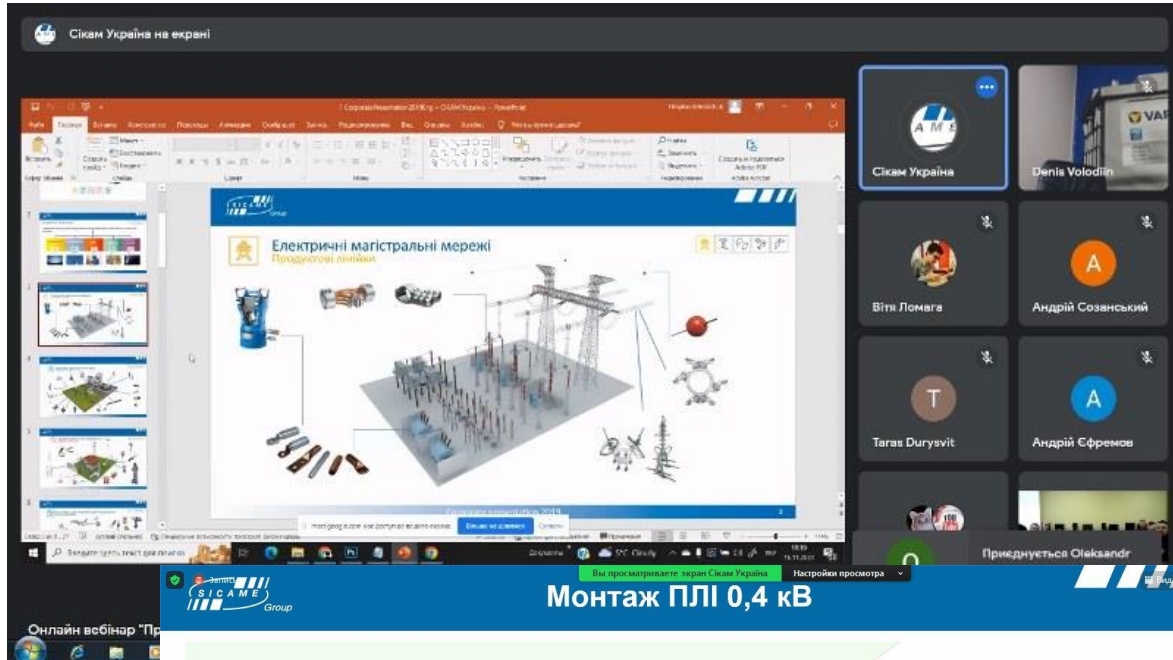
Сікам Україна на екрані

Електричні магістральні мережі

Продуктові лінійки

Сікам Україна

Denis Volodiin

Вітя Ломага

Андрій Созанський

Taras Durysvit

Андрій Єфремов

Приєднується Oleksandr

Вы просматриваете экран Сікам Україна

Настройки просмотра

SICAME Group

Монтаж ПЛІ 0,4 кВ

Онлайн вебінар "Пр

Corporate presentation 2019